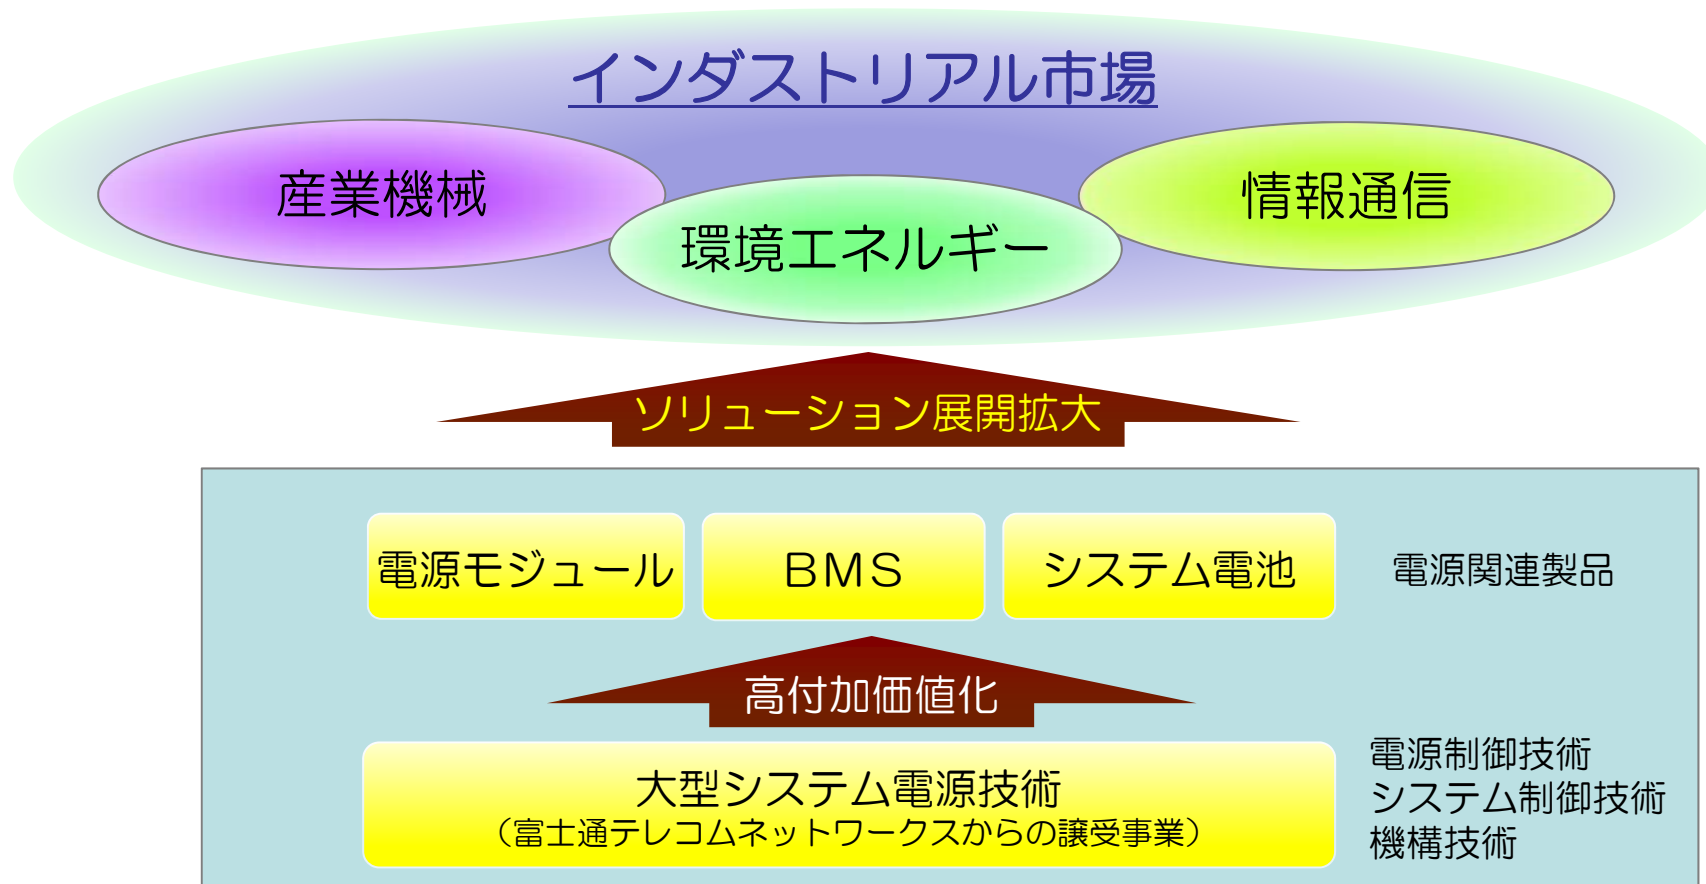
インダストリアル市場

産業機械

環境エネルギー

情報通信

ソリューション展開拡大

電源モジュール

BMS

システム電池

電源関連製品

高付加価値化

大型システム電源技術
（富士通テレコムネットワークスからの譲受事業）

電源制御技術
システム制御技術
機構技術